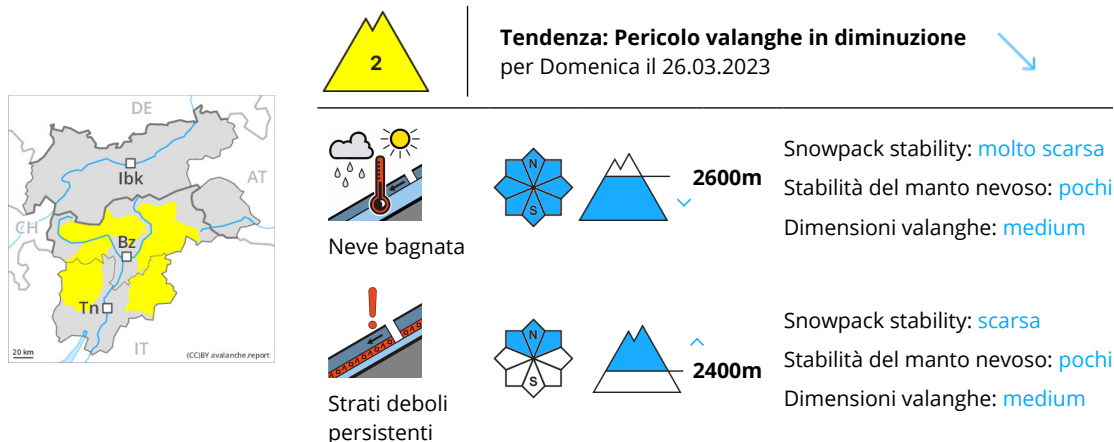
2

**Tendenza: Pericolo valanghe in diminuzione**
per Domenica il 26.03.2023

DE
AT
CH
IT
Ibk
Bz
Tn
20 km
(CC)BY avalanche.report

Neve bagnata

N
S

2600m

Snowpack stability: molto scarsa
Stabilità del manto nevoso: pochi
Dimensioni valanghe: medium

Strati deboli persistenti

N
S

2400m

Snowpack stability: scarsa
Stabilità del manto nevoso: pochi
Dimensioni valanghe: medium